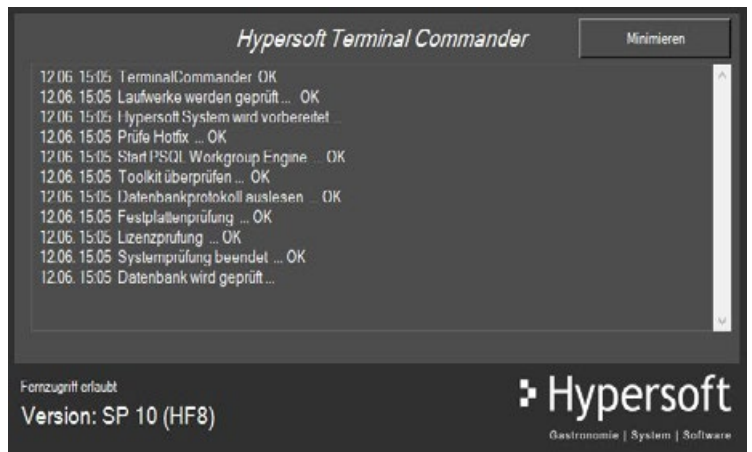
Hypersoft Terminal Commander

Minimieren

12.06. 15:05 TerminalCommander OK
12.06. 15:05 Laufwerke werden geprüft ... OK
12.06. 15:05 Hypersoft System wird vorbereitet ...
12.06. 15:05 Prüfe Hotfix ... OK
12.06. 15:05 Start PSQL Workgroup Engine ... OK
12.06. 15:05 Toolkit überprüfen ... OK
12.06. 15:05 Datenbankprotokoll auslesen ... OK
12.06. 15:05 Festplattenprüfung ... OK
12.06. 15:05 Lizenzprufung ... OK
12.06. 15:05 Systemprüfung beendet ... OK
12.06. 15:05 Datenbank wird geprüft ...

Fernzugriff erlaubt
Version: SP 10 (HF8)

Hypersoft
Gastronomie | System | Software